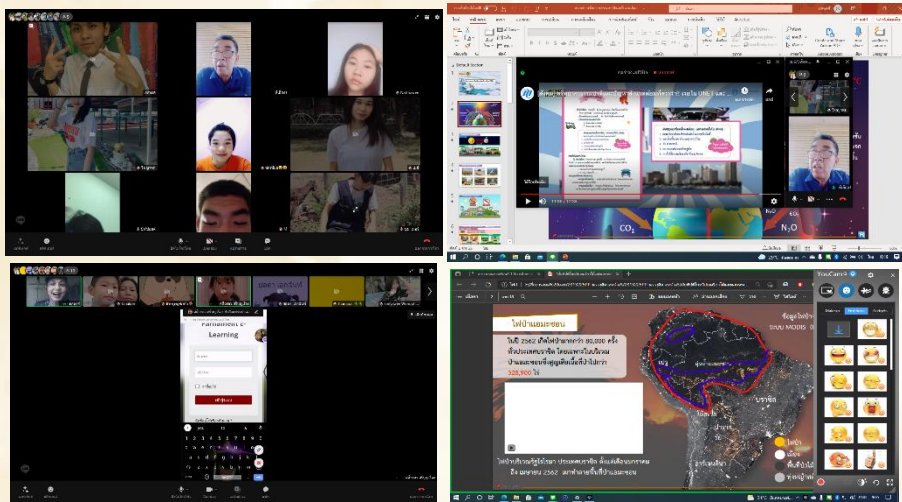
Learning

$CO_2$

$N_2O$

ไฟป่าแอมะซอน

ในปี 2562 เกิดไฟป่ากว่า 80,000 ครั้ง ทั่วประเทศบราซิล โดยเฉพาะในบริเวณป่าแอมะซอนซึ่งสูญเสียพื้นที่ป่าไปกว่า 328,900 ไร่

ไฟป่าบริเวณรัฐรอนโดเนีย ประเทศบราซิล ตั้งแต่เดือนมกราคม ถึง เมษายน 2562 สภาพทำลายพื้นที่ป่าแอมะซอน

บราซิล

ไฟป่า

YouCam